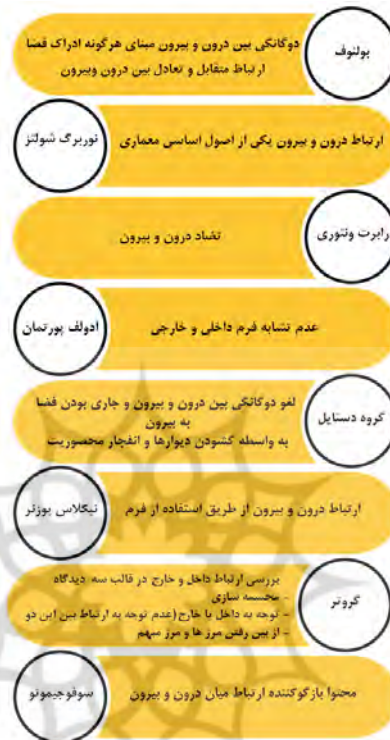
بولنوف
دوگانگی بین درون و بیرون مبنای هرگونه ادراک فضا
ارتباط متقابل و تعادل بین درون وبیرون

نوربرگ شولتز
ارتباط درون و بیرون یکی از اصول اساسی معماری

رابرت ونتوری
تضاد درون و بیرون

ادولف پورتمان
عدم تشابه فرم داخلی و خارجی

گروه دستایل
لغو دوگانگی بین درون و بیرون و جاری بودن فضا به بیرون
به واسطه گشودن دیوارها و انفجار محصوریت

نیکلاس بوزنر
ارتباط درون و بیرون از طریق استفاده از فرم

گروتر
بررسی ارتباط داخل و خارج در قالب سه دیدگاه
- محسمه سازی
- توجه به داخل یا خارج(عدم توجه به ارتباط بین این دو
- از بین رفتن مرز ها و مرز مبهم

سوفوجیمونو
محتوا بازگوکننده ارتباط میان درون و بیرون